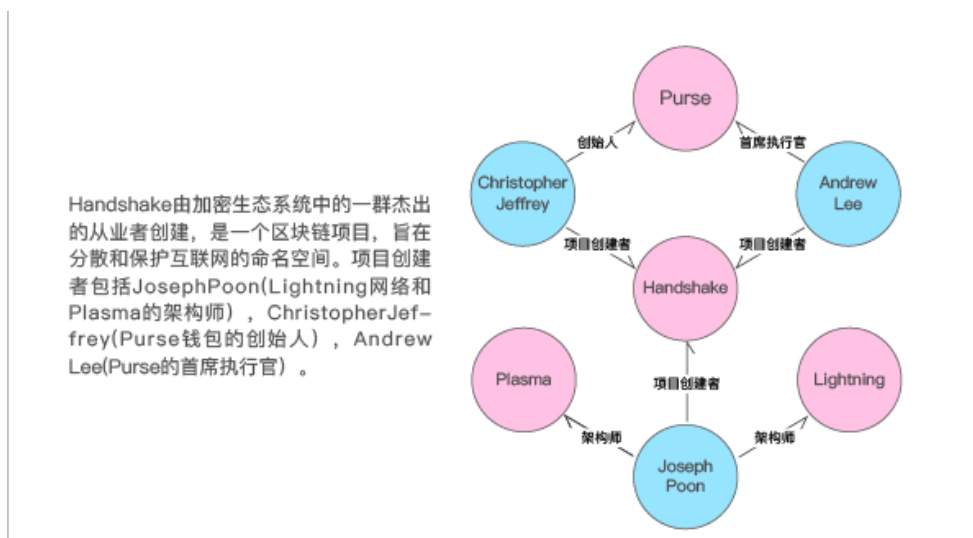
Handshake由加密生态系统中的一群杰出的从业者创建，是一个区块链项目，旨在分散和保护互联网的命名空间。项目创建者包括JosephPoon(Lightning网络和Plasma的架构师），ChristopherJeffrey(Purse钱包的创始人），Andrew Lee(Purse的首席执行官）。

Purse

创始人

首席执行官

Christopher Jeffrey

Andrew Lee

项目创建者

项目创建者

Handshake

项目创建者

Plasma

Lightning

架构师

架构师

Joseph Poon